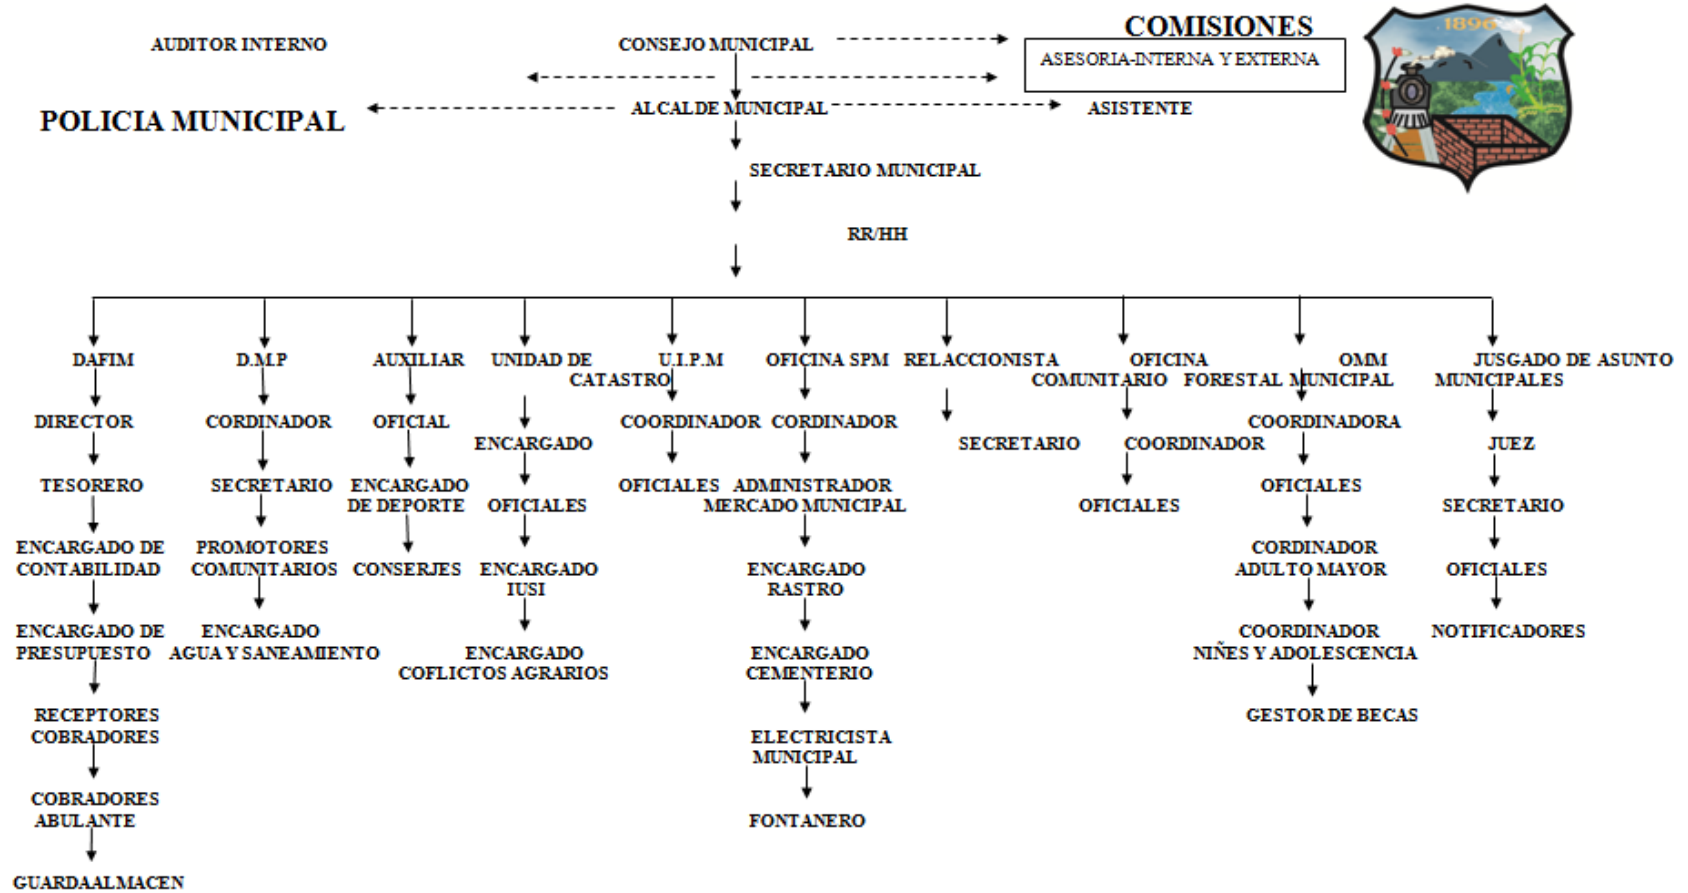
AUDITOR INTERNO

CONSEJO MUNICIPAL

COMISIONES

ASESORIA-INTERNA Y EXTERNA

1896

POLICIA MUNICIPAL

ALCALDE MUNICIPAL

ASISTENTE

SECRETARIO MUNICIPAL

RR/HH

DAFIM

DIRECTOR

TESORERO

ENCARGADO DE CONTABILIDAD

ENCARGADO DE PRESUPUESTO

RECEPTORES COBRADORES

COBRADORES ABULANTE

GUARDAALMACEN

D.M.P

CORDINADOR

SECRETARIO

PROMOTORES COMUNITARIOS

ENCARGADO AGUA Y SANEAMIENTO

AUXILIAR

OFICIAL

ENCARGADO DE DEPORTE

CONSERJES

UNIDAD DE CATASTRO

ENCARGADO

OFICIALES

ENCARGADO IUSI

ENCARGADO COFLICTOS AGRARIOS

U.I.P.M

COORDINADOR

OFICIALES

OFICINA SPM

CORDINADOR

ADMINISTRADOR MERCADO MUNICIPAL

ENCARGADO RASTRO

ENCARGADO CEMENTERIO

ELECTRICISTA MUNICIPAL

FONTANERO

RELACCIONISTA COMUNITARIO

SECRETARIO

OFICINA FORESTAL MUNICIPAL

COORDINADOR

OFICIALES

OMM

COORDINADORA

OFICIALES

CORDINADOR ADULTO MAYOR

COORDINADOR NIÑES Y ADOLESCENCIA

GESTOR DE BECAS

JUSGADO DE ASUNTO MUNICIPALES

JUEZ

SECRETARIO

OFICIALES

NOTIFICADORES